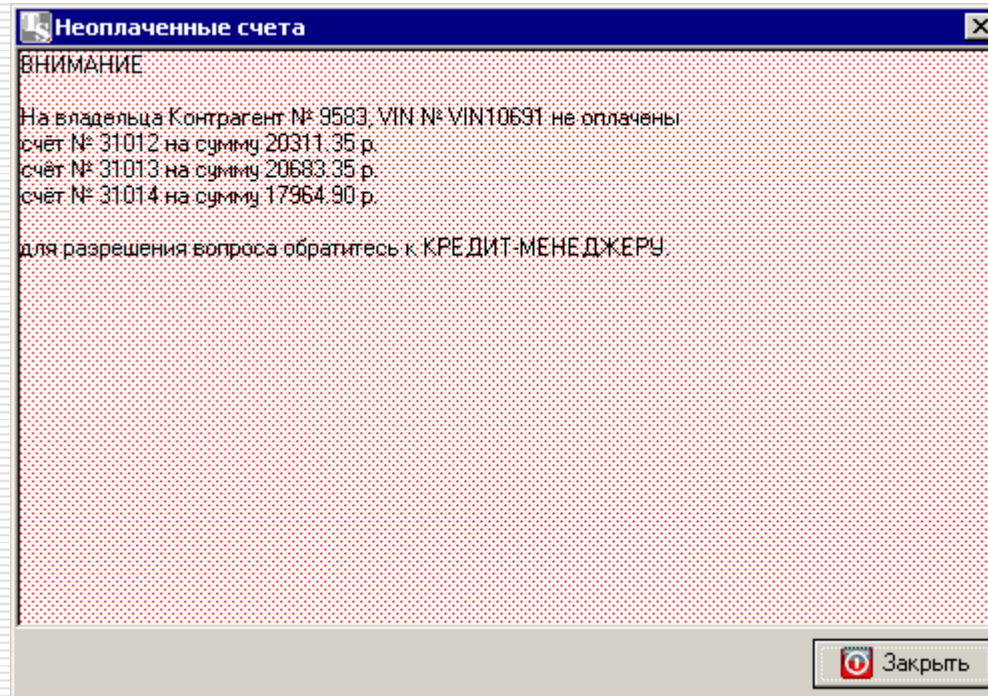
Неоплаченные счета

ВНИМАНИЕ

На владельца Контрагент № 9583, VIN № VIN10691 не оплачены
счёт № 31012 на сумму 20311.35 р.
счёт № 31013 на сумму 20683.35 р.
счёт № 31014 на сумму 17964.90 р.

для разрешения вопроса обратитесь к КРЕДИТ-МЕНЕДЖЕРУ.

Закрыть